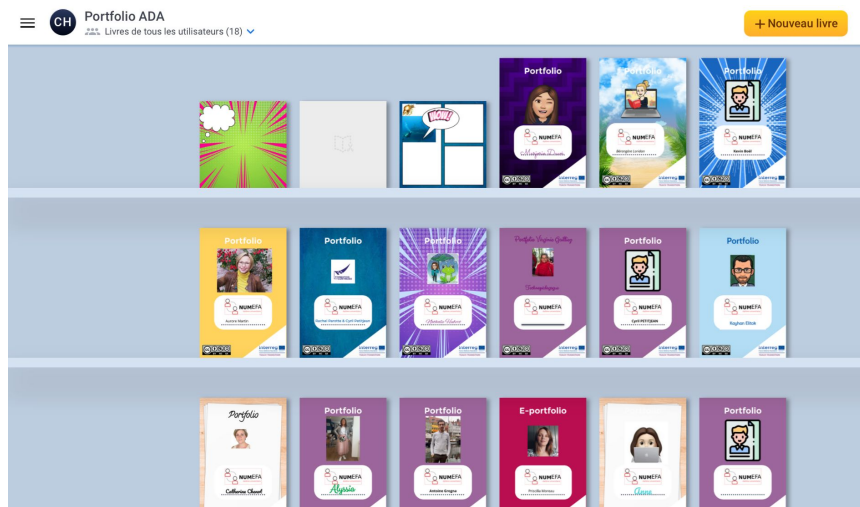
CH Portfolio ADA
Livres de tous les utilisateurs (18)
+ Nouveau livre

WOW!

Portfolio
NUMEFA
Morgane Dum

E-Portfolio
NUMEFA

Portfolio
NUMEFA

Portfolio
NUMEFA

Portfolio
NUMEFA

Portfolio
NUMEFA
Nathalie Weber

Portfolio Virginie Galley
NUMEFA

Portfolio
NUMEFA
Cyril PETITJEAN

Portfolio
NUMEFA

Portfolio
NUMEFA
Catherine Chauvel

Portfolio
NUMEFA
Alyssia

Portfolio
NUMEFA
Antoine Gregne

E-portfolio
NUMEFA

NUMEFA
Anna

Portfolio
NUMEFA